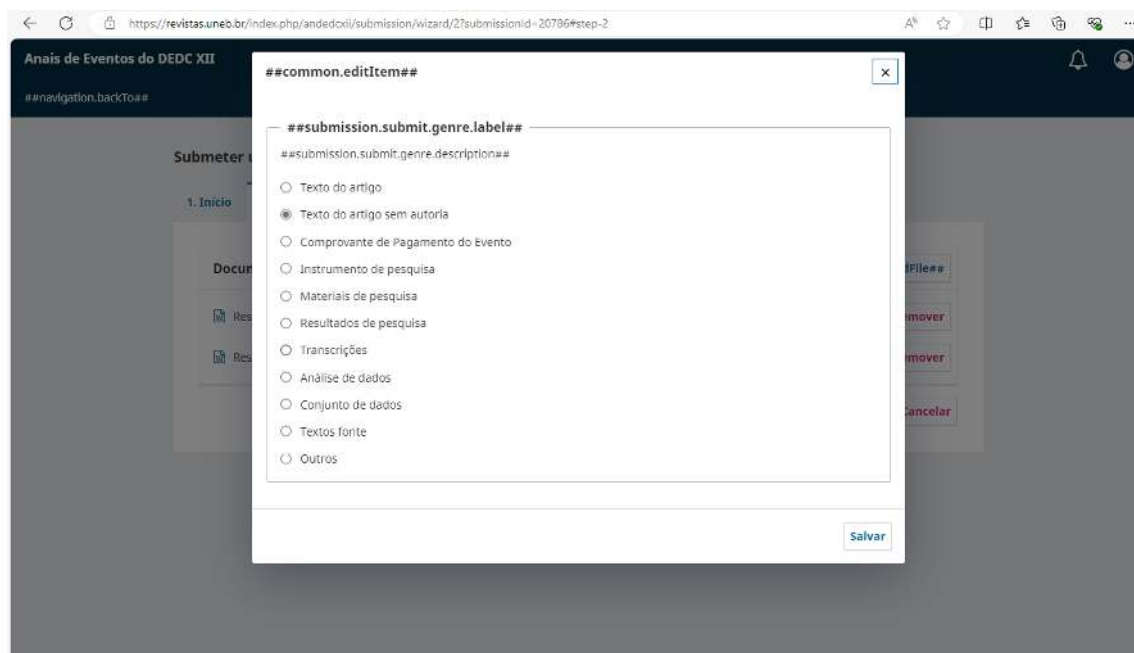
https://revistas.uneb.br/index.php/andedcxii/submission/wizard/2?submissionId=20786#step-2

Anais de Eventos do DEDC XII

##navigation.backTo##

Submeter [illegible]

1. Início

Docu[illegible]

Res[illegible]

Res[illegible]

##common.editItem##

×

##submission.submit.genre.label##

##submission.submit.genre.description##

Texto do artigo

Texto do artigo sem autoria

Comprovante de Pagamento do Evento

Instrumento de pesquisa

Materiais de pesquisa

Resultados de pesquisa

Transcrições

Análise de dados

Conjunto de dados

Textos fonte

Outros

Salvar

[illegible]File##

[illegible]mover

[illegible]mover

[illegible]ancelar